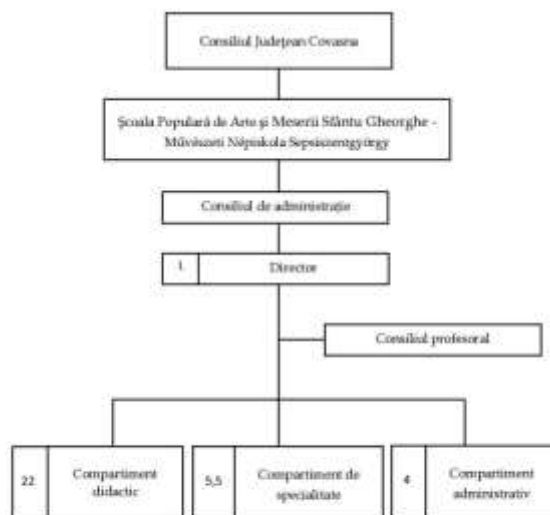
Consiliul Județean Covasna

Școala Populară de Arte și Meserii Sfântu Gheorghe - Művészeti Népiskola Sepsiszentgyörgy

Consiliul de administrație

1

Director

Consiliul profesoral

22

Compartiment didactic

5,5

Compartiment de specialitate

4

Compartiment administrativ